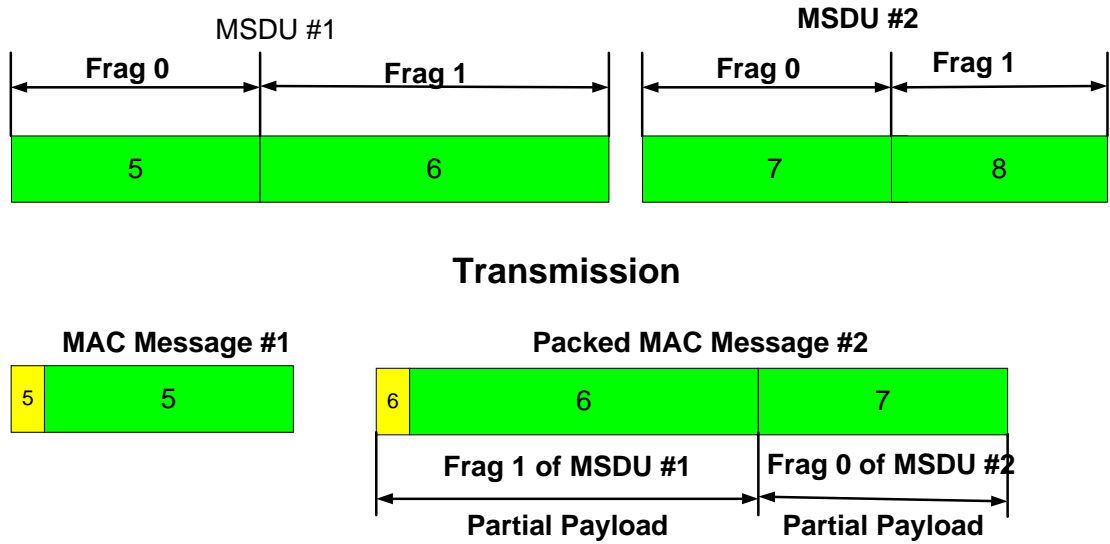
MSDU #1

Frag 0

Frag 1

5

6

MSDU #2

Frag 0

Frag 1

7

8

Transmission

MAC Message #1

5

5

Packed MAC Message #2

6

6

7

Frag 1 of MSDU #1

Frag 0 of MSDU #2

Partial Payload

Partial Payload